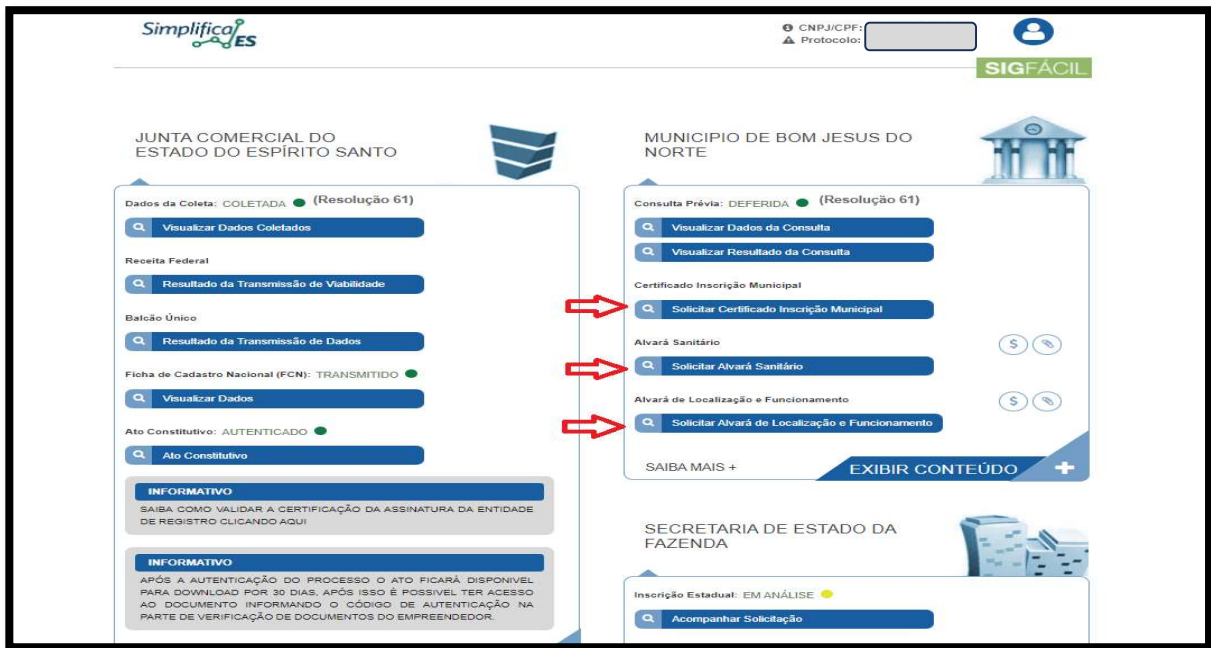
Simplifica ES

CNPJ/CPF:
Protocolo:

SIGFÁCIL

JUNTA COMERCIAL DO ESTADO DO ESPÍRITO SANTO

Dados da Coleta: COLETADA (Resolução 61)
Visualizar Dados Coletados

Receita Federal
Resultado da Transmissão de Viabilidade

Balcão Único
Resultado da Transmissão de Dados

Ficha de Cadastro Nacional (FCN): TRANSMITIDO
Visualizar Dados

Ato Constitutivo: AUTENTICADO
Ato Constitutivo

INFORMATIVO
SAIBA COMO VALIDAR A CERTIFICAÇÃO DA ASSINATURA DA ENTIDADE DE REGISTRO CLICANDO AQUI

INFORMATIVO
APÓS A AUTENTICAÇÃO DO PROCESSO O ATO FICARÁ DISPONIVEL PARA DOWNLOAD POR 30 DIAS, APÓS ISSO É POSSIVEL TER ACESSO AO DOCUMENTO INFORMANDO O CÓDIGO DE AUTENTICAÇÃO NA PARTE DE VERIFICAÇÃO DE DOCUMENTOS DO EMPREENDEDOR.

MUNICIPIO DE BOM JESUS DO NORTE

Consulta Prévia: DEFERIDA (Resolução 61)
Visualizar Dados da Consulta
Visualizar Resultado da Consulta

Certificado Inscrição Municipal
Solicitar Certificado Inscrição Municipal

Alvará Sanitário
$
Solicitar Alvará Sanitário

Alvará de Localização e Funcionamento
$
Solicitar Alvará de Localização e Funcionamento

SAIBA MAIS +
EXIBIR CONTEÚDO +

SECRETARIA DE ESTADO DA FAZENDA

Inscrição Estadual: EM ANÁLISE
Acompanhar Solicitação